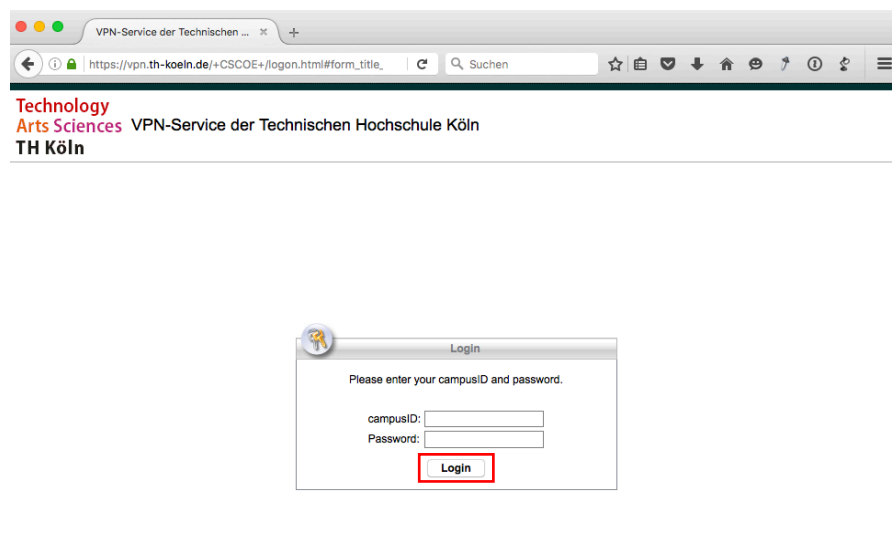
VPN-Service der Technischen ... ×
+
https://vpn.th-koeln.de/+CSCOE+/logon.html#form_title_
Suchen

Technology
Arts Sciences
TH Köln
VPN-Service der Technischen Hochschule Köln

Login
Please enter your campusID and password.
campusID:
Password:
Login